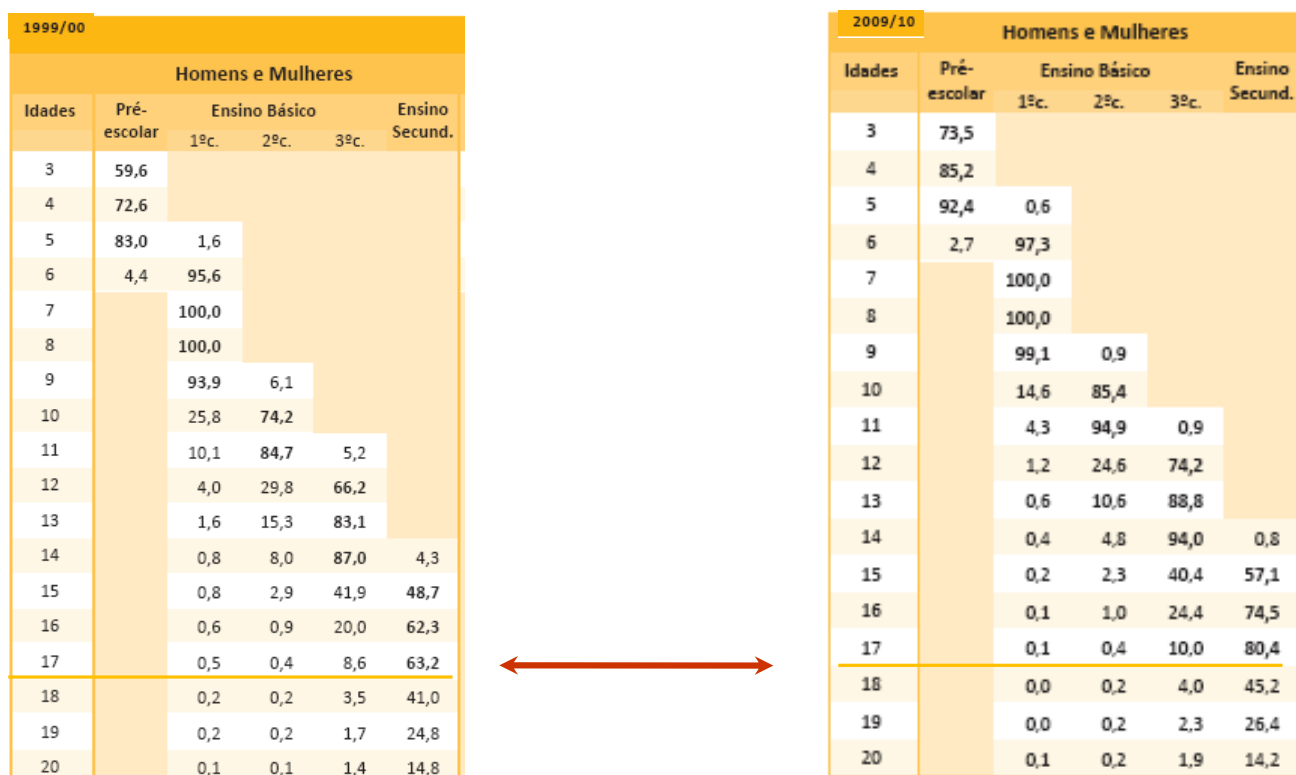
1999/00

Homens e Mulheres

| Idades | Pré-escolar | Ensino Básico 1ºc. | 2ºc. | 3ºc. | Ensino Secund. |
|---|---|---|---|---|---|
| 3 | 59,6 | | | | |
| 4 | 72,6 | | | | |
| 5 | 83,0 | 1,6 | | | |
| 6 | 4,4 | 95,6 | | | |
| 7 | | 100,0 | | | |
| 8 | | 100,0 | | | |
| 9 | | 93,9 | 6,1 | | |
| 10 | | 25,8 | 74,2 | | |
| 11 | | 10,1 | 84,7 | 5,2 | |
| 12 | | 4,0 | 29,8 | 66,2 | |
| 13 | | 1,6 | 15,3 | 83,1 | |
| 14 | | 0,8 | 8,0 | 87,0 | 4,3 |
| 15 | | 0,8 | 2,9 | 41,9 | 48,7 |
| 16 | | 0,6 | 0,9 | 20,0 | 62,3 |
| 17 | | 0,5 | 0,4 | 8,6 | 63,2 |
| 18 | | 0,2 | 0,2 | 3,5 | 41,0 |
| 19 | | 0,2 | 0,2 | 1,7 | 24,8 |
| 20 | | 0,1 | 0,1 | 1,4 | 14,8 |

2009/10

Homens e Mulheres

| Idades | Pré-escolar | Ensino Básico 1ºc. | 2ºc. | 3ºc. | Ensino Secund. |
|---|---|---|---|---|---|
| 3 | 73,5 | | | | |
| 4 | 85,2 | | | | |
| 5 | 92,4 | 0,6 | | | |
| 6 | 2,7 | 97,3 | | | |
| 7 | | 100,0 | | | |
| 8 | | 100,0 | | | |
| 9 | | 99,1 | 0,9 | | |
| 10 | | 14,6 | 85,4 | | |
| 11 | | 4,3 | 94,9 | 0,9 | |
| 12 | | 1,2 | 24,6 | 74,2 | |
| 13 | | 0,6 | 10,6 | 88,8 | |
| 14 | | 0,4 | 4,8 | 94,0 | 0,8 |
| 15 | | 0,2 | 2,3 | 40,4 | 57,1 |
| 16 | | 0,1 | 1,0 | 24,4 | 74,5 |
| 17 | | 0,1 | 0,4 | 10,0 | 80,4 |
| 18 | | 0,0 | 0,2 | 4,0 | 45,2 |
| 19 | | 0,0 | 0,2 | 2,3 | 26,4 |
| 20 | | 0,1 | 0,2 | 1,9 | 14,2 |